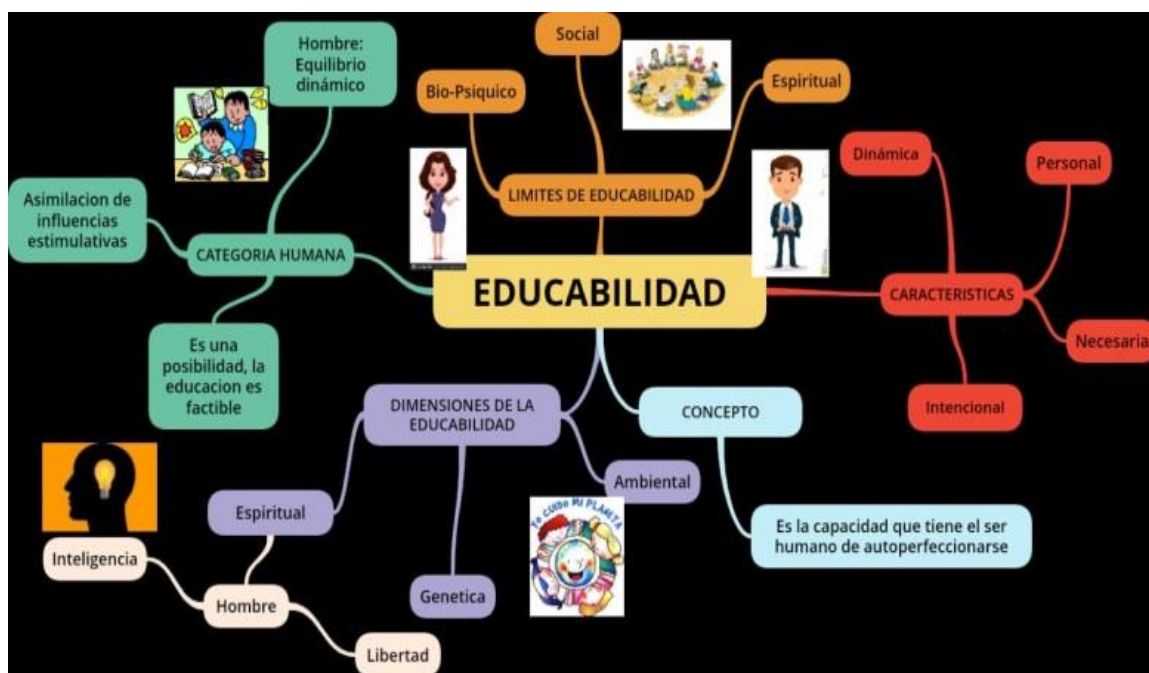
Social

Hombre: Equilibrio dinámico

Bio-Psiquico

Espiritual

LIMITES DE EDUCABILIDAD

Dinámica

Personal

Asimilacion de influencias estimulativas

CATEGORIA HUMANA

EDUCABILIDAD

CARACTERISTICAS

Necesaria

Es una posibilidad, la educacion es factible

Intencional

DIMENSIONES DE LA EDUCABILIDAD

CONCEPTO

Ambiental

Yo cuido mi planeta

Espiritual

Es la capacidad que tiene el ser humano de autoperfeccionarse

Inteligencia

Hombre

Genetica

Libertad